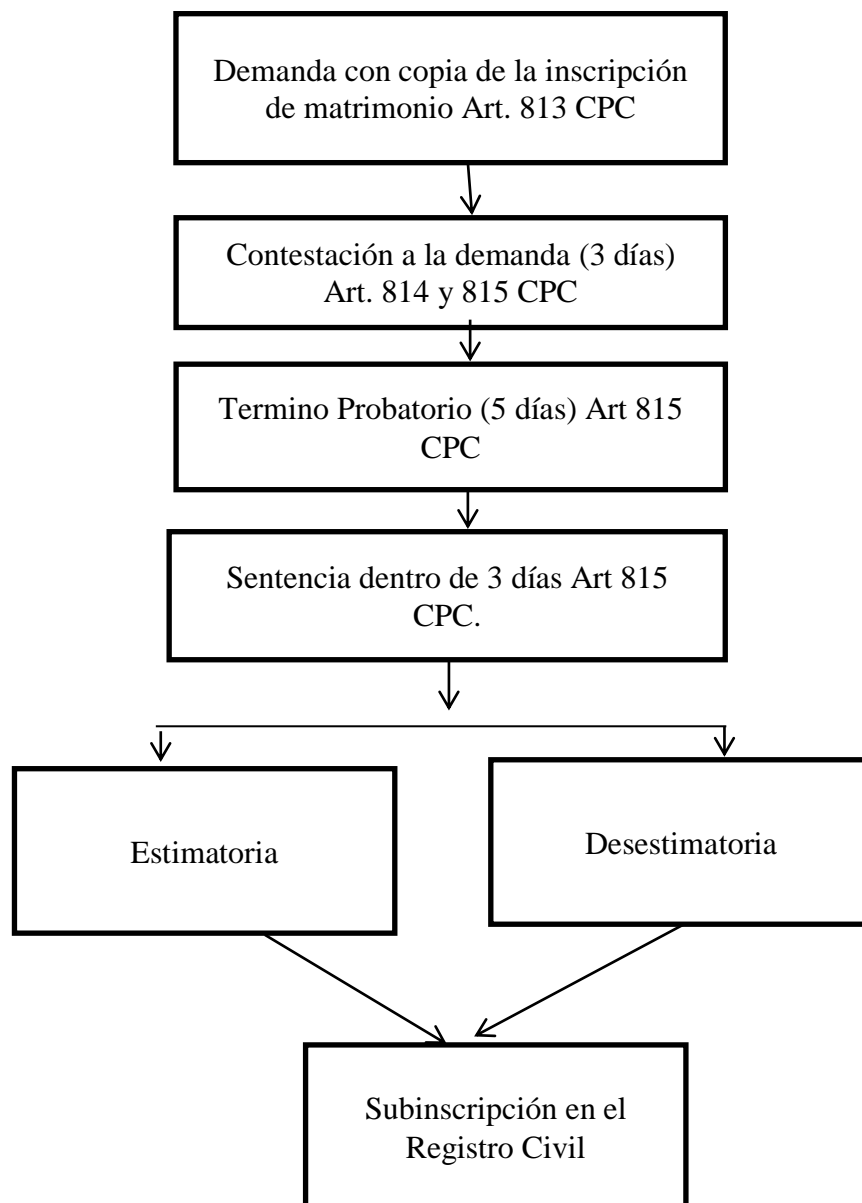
Demanda con copia de la inscripción de matrimonio Art. 813 CPC

Contestación a la demanda (3 días) Art. 814 y 815 CPC

Termino Probatorio (5 días) Art 815 CPC

Sentencia dentro de 3 días Art 815 CPC.

Estimatoria

Desestimatoria

Subinscripción en el Registro Civil